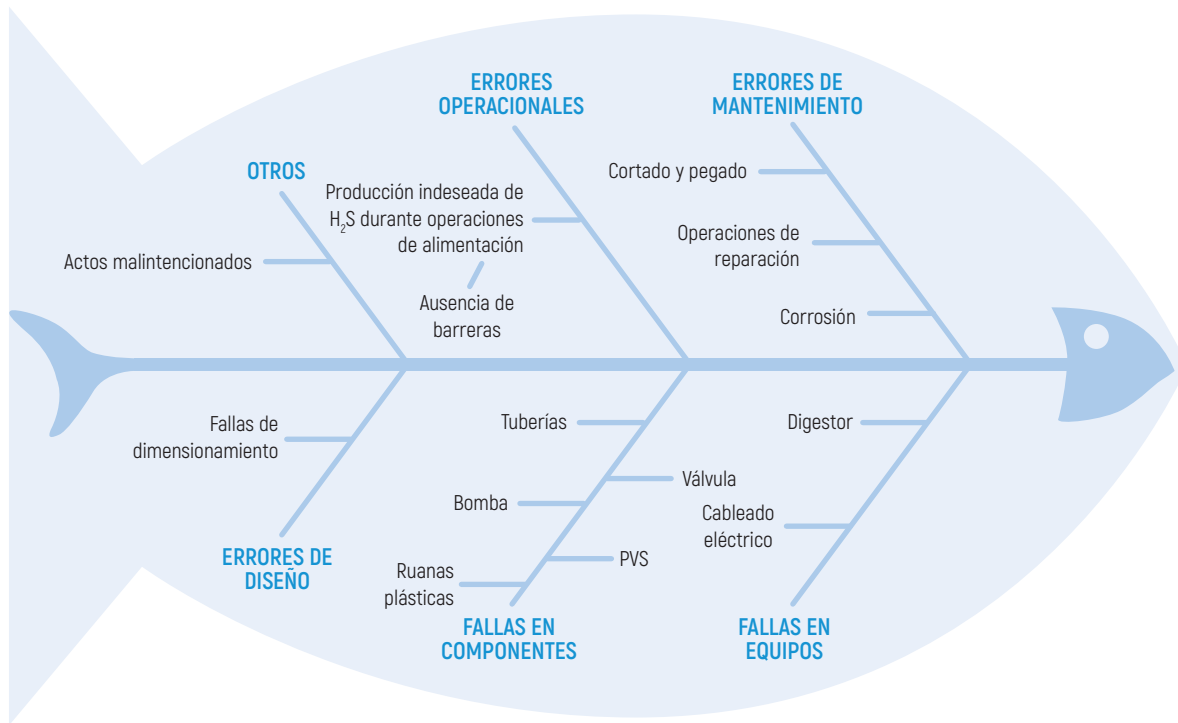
ERRORES OPERACIONALES

ERRORES DE MANTENIMIENTO

OTROS

Producción indeseada de $H_2S$ durante operaciones de alimentación

Cortado y pegado

Actos malintencionados

Operaciones de reparación

Ausencia de barreras

Corrosión

Fallas de dimensionamiento

Tuberías

Digestor

Válvula

Bomba

Cableado eléctrico

PVS

ERRORES DE DISEÑO

Ruanas plásticas

FALLAS EN COMPONENTES

FALLAS EN EQUIPOS